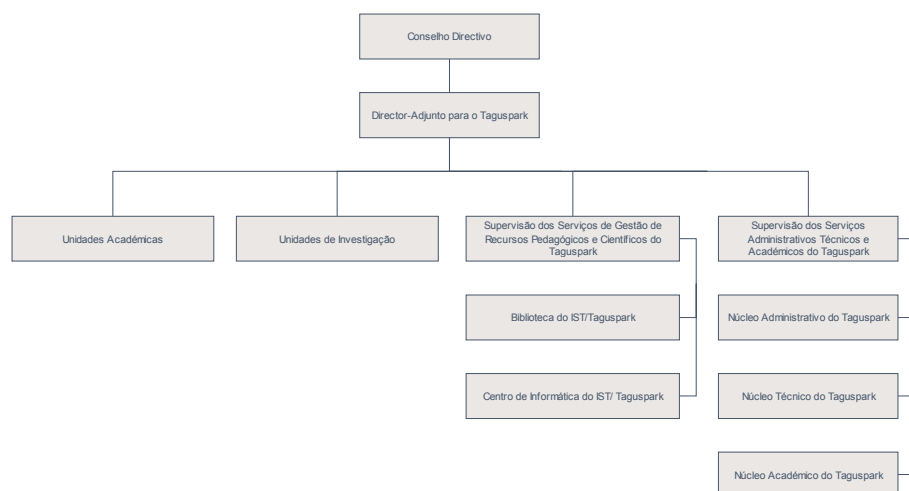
Conselho Directivo

Director-Adjunto para o Taguspark

Unidades Académicas

Unidades de Investigação

Supervisão dos Serviços de Gestão de Recursos Pedagógicos e Científicos do Taguspark

Supervisão dos Serviços Administrativos Técnicos e Académicos do Taguspark

Biblioteca do IST/Taguspark

Centro de Informática do IST/ Taguspark

Núcleo Administrativo do Taguspark

Núcleo Técnico do Taguspark

Núcleo Académico do Taguspark